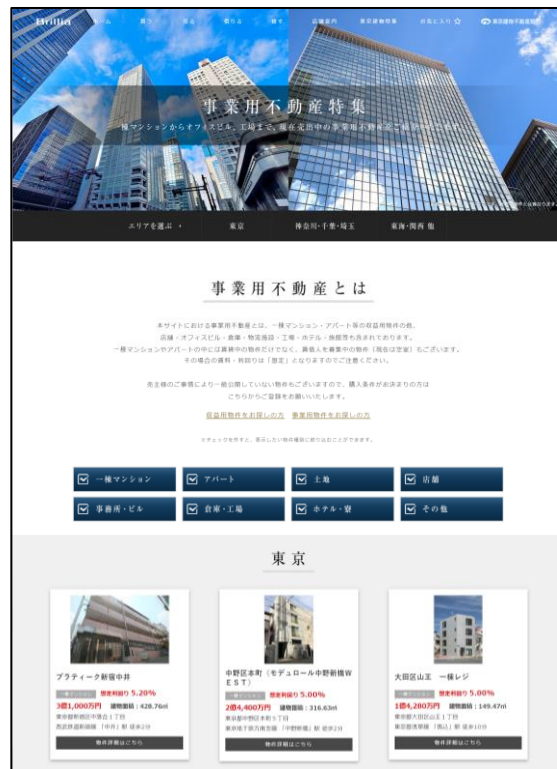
Brillia　ホーム　買う　売る　借りる　貸す　店舗案内　東京建物特集　お気に入り　東京建物不動産販売

事業用不動産特集

一棟マンションからオフィスビル、工場まで、現在売出中の事業用不動産をご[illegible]

エリアを選ぶ　東京　神奈川・千葉・埼玉　東海・関西 他

事業用不動産とは

本サイトにおける事業用不動産とは、一棟マンション・アパート等の収益用物件の他、店舗・オフィスビル・倉庫・物流施設・工場・ホテル・旅館等も含まれております。一棟マンションやアパートの中には賃貸中の物件だけでなく、買主様を募集中の物件（現在は空室）もございます。その場合の表利・利回りは「想定」となりますのでご注意ください。

売主様のご事情により一般公開していない物件もございますので、購入条件がお決まりの方はこちらからご登録をお願いいたします。

収益用物件をお探しの方　事業用物件をお探しの方

※チェックを外すと、表示したい物件種別に絞り込むことができます。

一棟マンション　アパート　土地　店舗
事務所・ビル　倉庫・工場　ホテル・寮　その他

東京

プラティーク新宿中井
一棟マンション　想定利回り 5.20%
3億1,000万円　建物面積：428.76㎡
東京都新宿区中落合1丁目
西武新宿線「中井」駅 徒歩2分
物件詳細はこちら

中野区本町（モデュロール中野新橋WEST）
一棟マンション　想定利回り 5.00%
2億4,400万円　建物面積：316.63㎡
東京都中野区本町5丁目
東京地下鉄丸ノ内線「中野新橋」駅 徒歩2分
物件詳細はこちら

大田区山王　一棟レジ
一棟マンション　想定利回り 5.00%
1億4,280万円　建物面積：149.47㎡
東京都大田区山王1丁目
東京都京浜東北線「大森」駅 徒歩10分
物件詳細はこちら